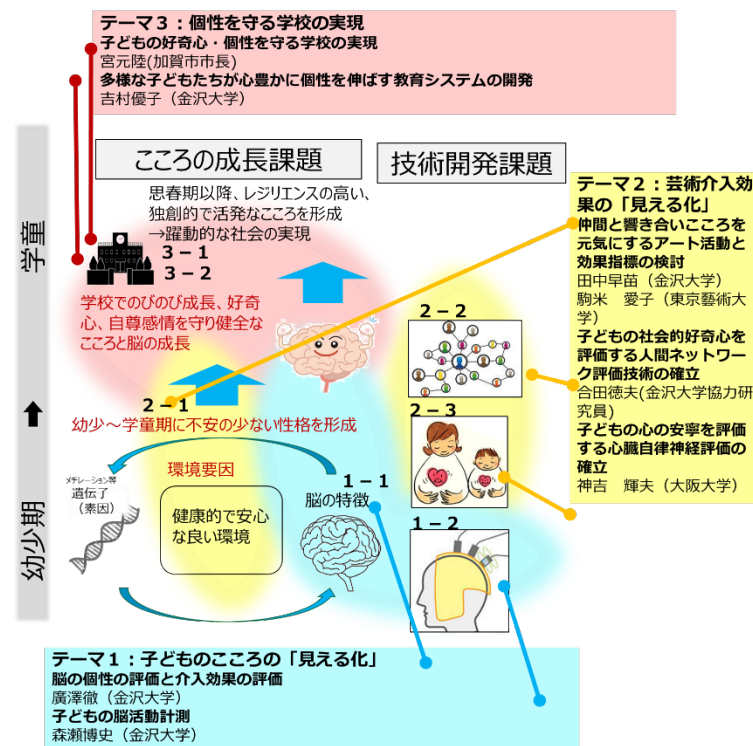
テーマ３：個性を守る学校の実現
子どもの好奇心・個性を守る学校の実現
宮元陸(加賀市市長)
多様な子どもたちが心豊かに個性を伸ばす教育システムの開発
吉村優子（金沢大学）

こころの成長課題

技術開発課題

思春期以降、レジリエンスの高い、独創的で活発なこころを形成
→躍動的な社会の実現

学童

３－１
３－２

学校でのびのび成長、好奇心、自尊感情を守り健全なこころと脳の成長

テーマ２：芸術介入効果の「見える化」
仲間と響き合いこころを元気にするアート活動と効果指標の検討
田中早苗（金沢大学）
駒米　愛子（東京藝術大学）
子どもの社会的好奇心を評価する人間ネットワーク評価技術の確立
合田徳夫(金沢大学協力研究員)
子どもの心の安寧を評価する心臓自律神経評価の確立
神吉　輝夫（大阪大学）

２－２

２－１
幼少～学童期に不安の少ない性格を形成

２－３

環境要因

メチレーション等
遺伝子
（素因）

健康的で安心な良い環境

１－１
脳の特徴

１－２

幼少期

テーマ１：子どものこころの「見える化」
脳の個性の評価と介入効果の評価
廣澤徹（金沢大学）
子どもの脳活動計測
森瀬博史（金沢大学）